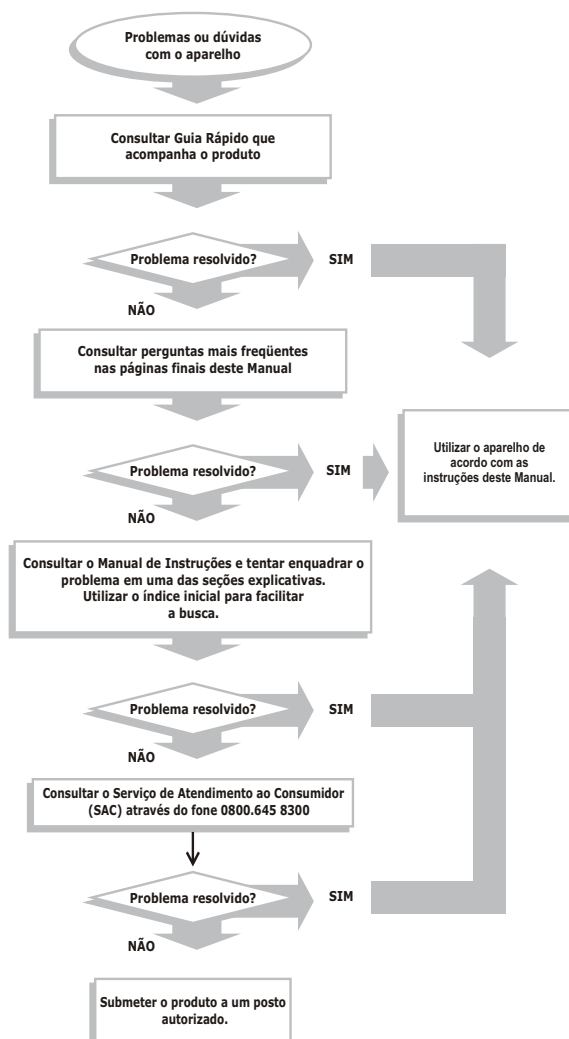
Problemas ou dúvidas com o aparelho

Consultar Guia Rápido que acompanha o produto

Problema resolvido?

SIM

NÃO

Consultar perguntas mais freqüentes nas páginas finais deste Manual

Problema resolvido?

SIM

Utilizar o aparelho de acordo com as instruções deste Manual.

NÃO

Consultar o Manual de Instruções e tentar enquadrar o problema em uma das seções explicativas. Utilizar o índice inicial para facilitar a busca.

Problema resolvido?

SIM

NÃO

Consultar o Serviço de Atendimento ao Consumidor (SAC) através do fone 0800.645 8300

Problema resolvido?

SIM

NÃO

Submeter o produto a um posto autorizado.